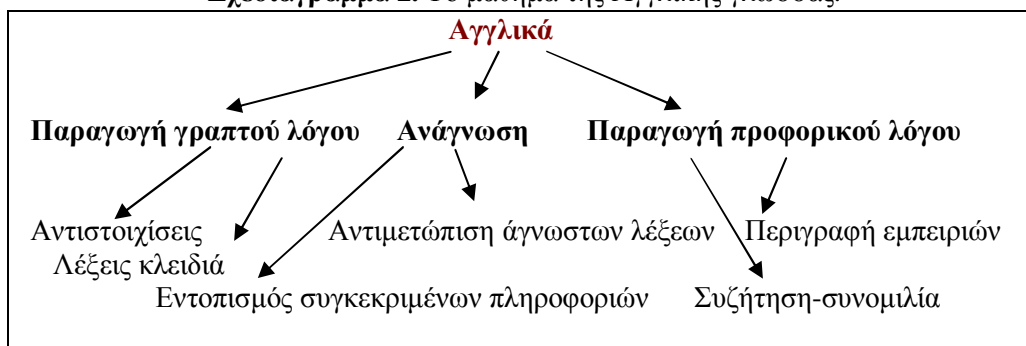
Σχεδιάγραμμα 2: Το μάθημα της ξένης γλώσσας.

Αγγλικά

Παραγωγή γραπτού λόγου

Ανάγνωση

Παραγωγή προφορικού λόγου

Αντιστοιχίσεις

Λέξεις κλειδιά

Αντιμετώπιση άγνωστων λέξεων

Περιγραφή εμπειριών

Εντοπισμός συγκεκριμένων πληροφοριών

Συζήτηση-συνομιλία